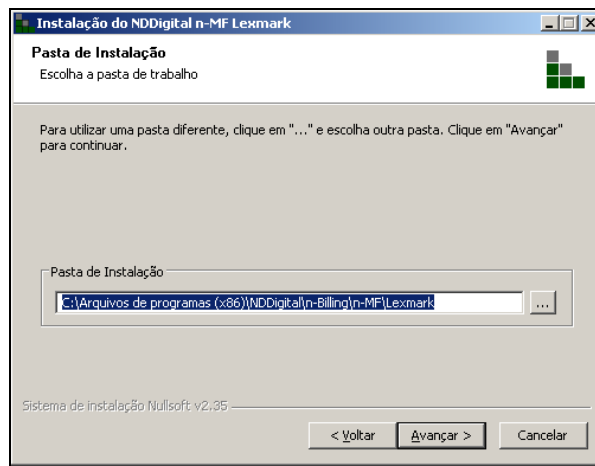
Instalação do NDDigital n-MF Lexmark

Pasta de Instalação
Escolha a pasta de trabalho

Para utilizar uma pasta diferente, clique em "..." e escolha outra pasta. Clique em "Avançar" para continuar.

Pasta de Instalação
C:\Arquivos de programas (x86)\NDDigital\n-Billing\n-MF\Lexmark
...

Sistema de instalação Nullsoft v2.35

< Voltar
Avançar >
Cancelar